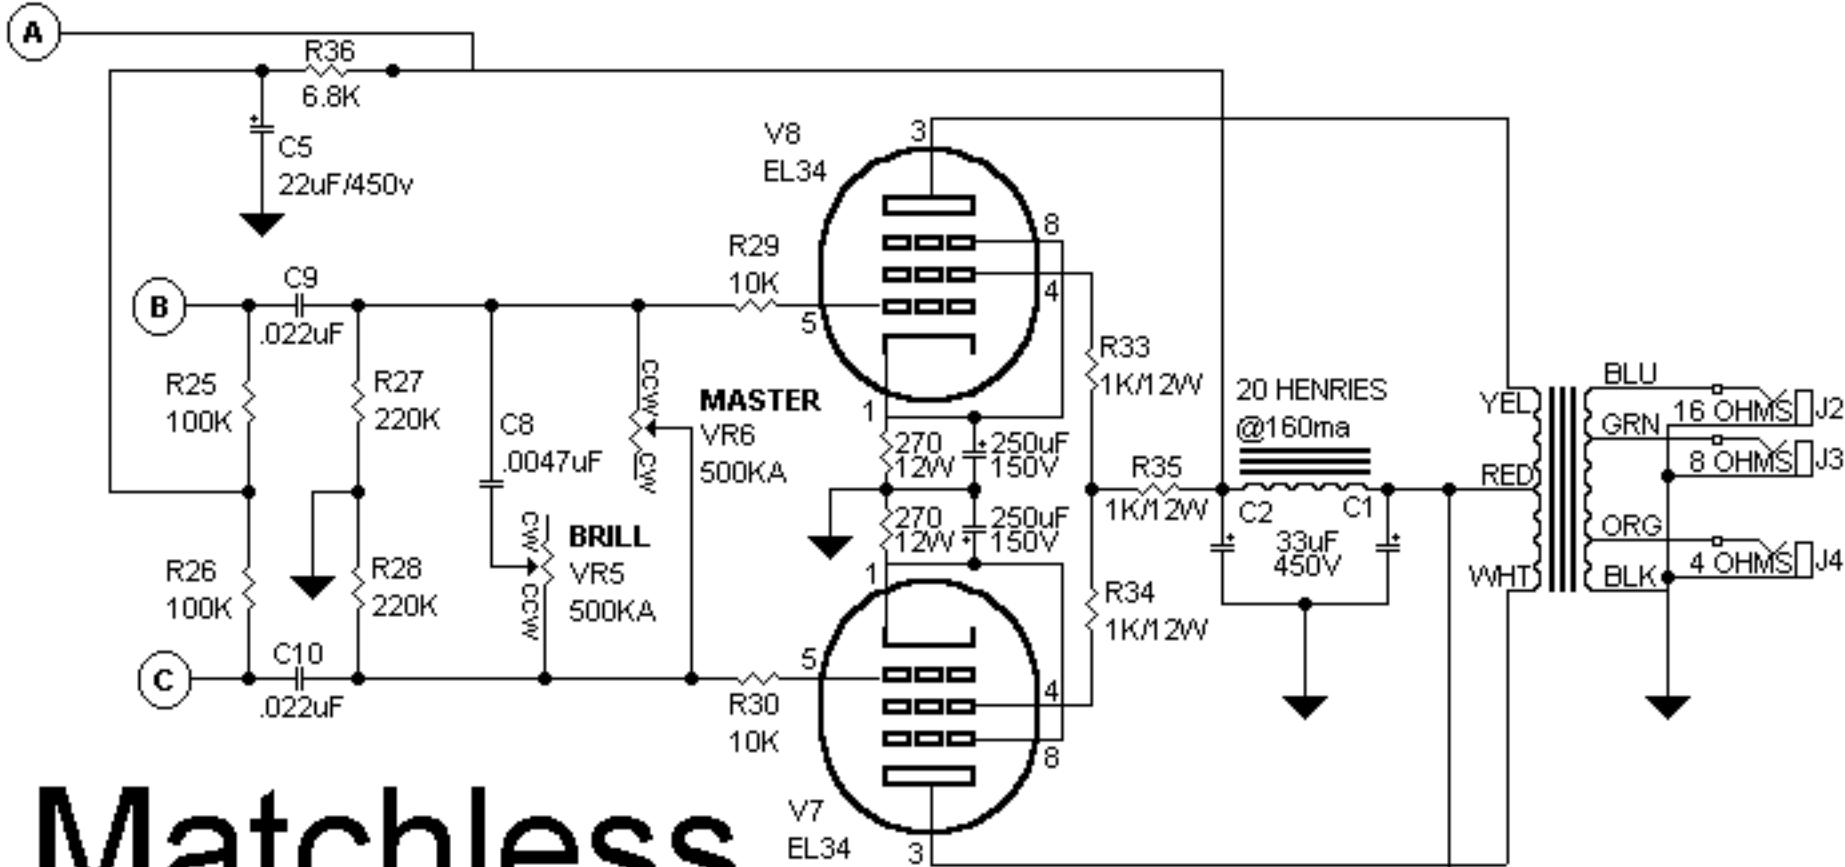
A
R36
6.8K
C5
22uF/450v
V8
EL34
3
8
4
5
1
R29
10K
B
C9
.022uF
R25
100K
R27
220K
C8
.0047uF
CCW
CW
MASTER
VR6
500KA
R33
1K/12W
20 HENRIES
@160ma
270
12W
250uF
150V
R35
1K/12W
C2
C1
33uF
450V
270
12W
250uF
150V
CW
CCW
BRILL
VR5
500KA
R26
100K
R28
220K
R34
1K/12W
1
5
4
8
C
C10
.022uF
R30
10K
V7
EL34
3
YEL
RED
WHT
BLU
GRN
16 OHMS
J2
8 OHMS
J3
ORG
BLK
4 OHMS
J4
Matchless